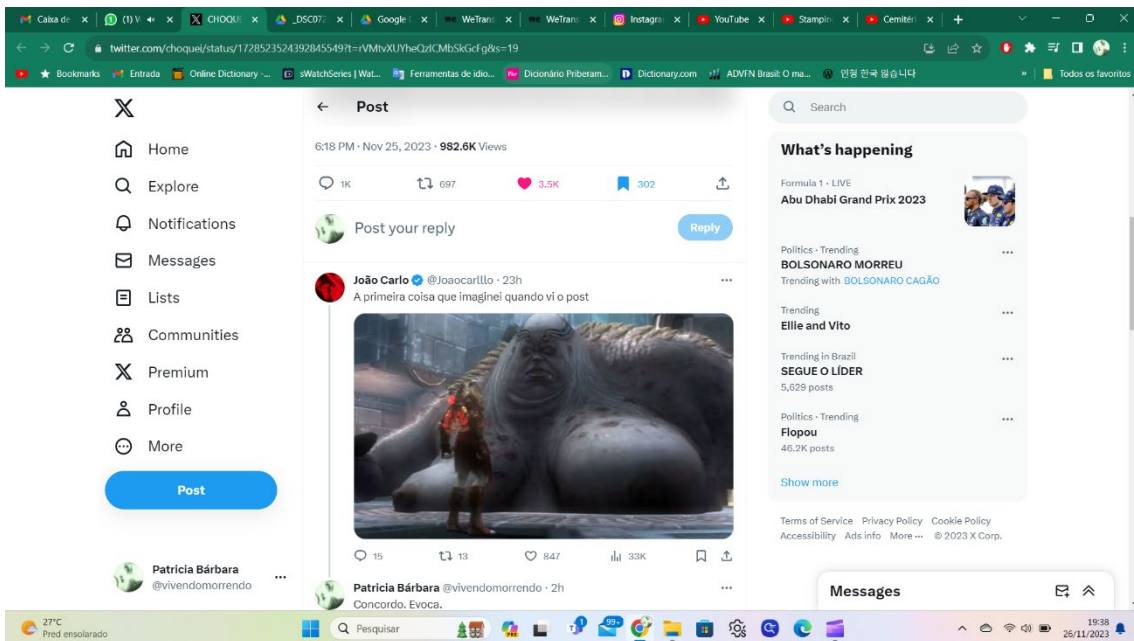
Caixa de | (1) V | CHOQUE | _DSC072 | Google | WeTrans | WeTrans | Instagra | YouTube | Stampin | Cemitéri | +

twitter.com/choquei/status/1728523524392845549?t=rVMtvXUYheQzlCMbSkGcFg&s=19

Bookmarks | Entrada | Online Dictionary -... | sWatchSeries | Wat... | Ferramentas de idio... | Dicionário Priberam... | Dictionary.com | ADVFN Brasil: O ma... | 인정 한국 월습니다 | Todos os favoritos

X

Home
Explore
Notifications
Messages
Lists
Communities
Premium
Profile
More

Post

Patricia Bárbara
@vivendomorrendo

Post

6:18 PM · Nov 25, 2023 · 982.6K Views

1K 697 3.5K 302

Post your reply
Reply

João Carlo @Joaocarillo · 23h
A primeira coisa que imaginei quando vi o post

15 13 847 33K

Patricia Bárbara @vivendomorrendo · 2h
Concordo. Evoca.

Search

What's happening

Formula 1 · LIVE
Abu Dhabi Grand Prix 2023

Politics · Trending
BOLSONARO MORREU
Trending with BOLSONARO CAGÃO

Trending
Ellie and Vito

Trending in Brazil
SEGUE O LÍDER
5,629 posts

Politics · Trending
Flopou
46.2K posts

Show more

Terms of Service Privacy Policy Cookie Policy Accessibility Ads info More ··· © 2023 X Corp.

Messages

27°C
Pred ensolarado

Pesquisar

19:38
26/11/2023